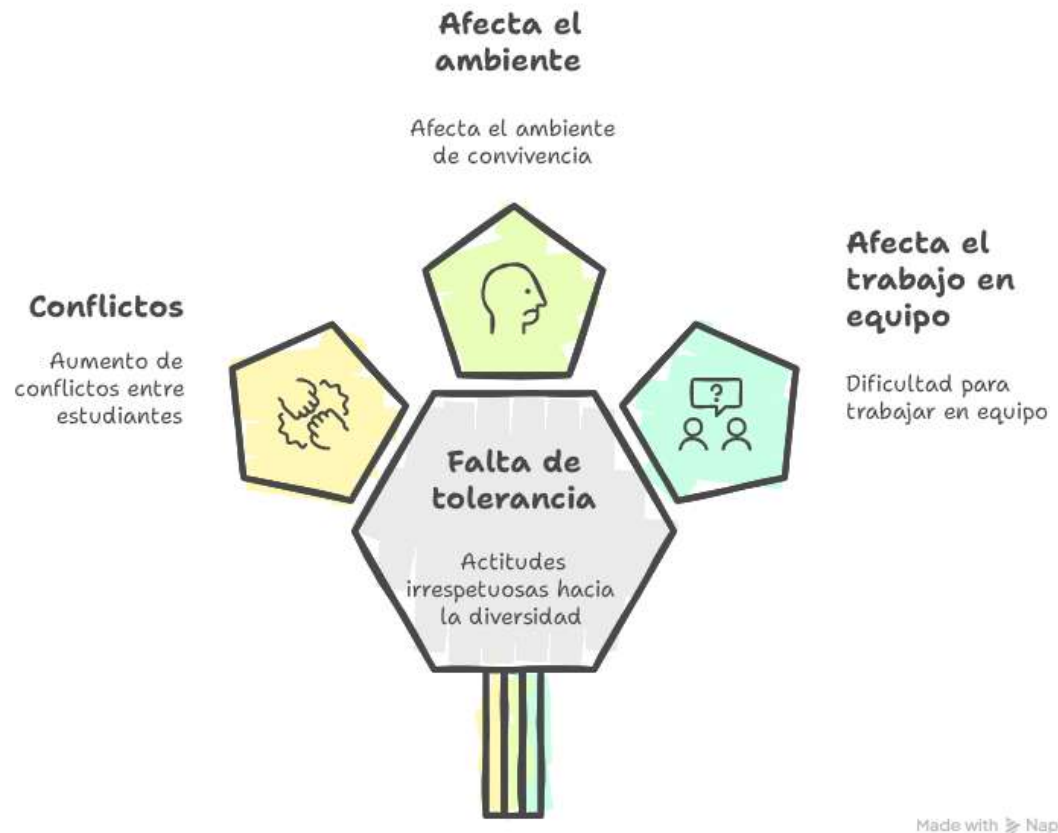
Afecta el ambiente

Afecta el ambiente de convivencia

Conflictos

Aumento de conflictos entre estudiantes

Afecta el trabajo en equipo

Dificultad para trabajar en equipo

?

Falta de tolerancia

Actitudes irrespetuosas hacia la diversidad

Made with Nap